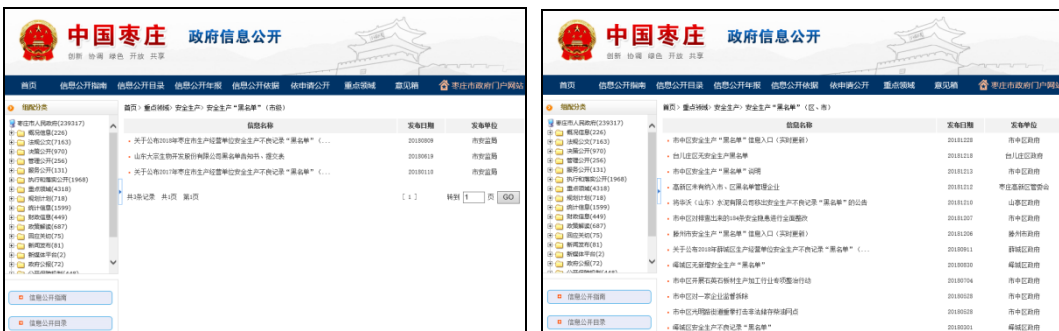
中国枣庄 政府信息公开
创新 协调 绿色 开放 共享

首页 信息公开指南 信息公开目录 信息公开年报 信息公开依据 依申请公开 重点领域 意见箱 枣庄市政府门户网站

组配分类

枣庄市人民政府(239317)
概况信息(226)
法规公文(7163)
法规公开(970)
管理公开(256)
服务公开(131)
执行和落实公开(1968)
重点领域(4318)
规划计划(718)
统计信息(1599)
财政信息(449)
政策解读(687)
回应关切(75)
新闻发布(81)
新媒体平台(2)
政府公报(72)

信息公开指南
信息公开目录

首页 > 重点领域 > 安全生产 > 安全生产"黑名单"(市级)

| 信息名称 | 发布日期 | 发布单位 |
|---|---|---|
| 关于公布2018年枣庄市生产经营单位安全生产不良记录"黑名单"(… | 20180809 | 市安监局 |
| 山东六艺生物开发股份有限公司黑名单告知书、提交表 | 20180619 | 市安监局 |
| 关于公布2017年枣庄市生产经营单位安全生产不良记录"黑名单"(… | 20180110 | 市安监局 |

共3条记录 共1页 第1页 [1] 转到 1 页 GO

中国枣庄 政府信息公开
创新 协调 绿色 开放 共享

首页 信息公开指南 信息公开目录 信息公开年报 信息公开依据 依申请公开 重点领域 意见箱 枣庄市政府门户网站

组配分类

枣庄市人民政府(239317)
概况信息(226)
法规公文(7163)
法规公开(970)
管理公开(256)
服务公开(131)
执行和落实公开(1968)
重点领域(4318)
规划计划(718)
统计信息(1599)
财政信息(449)
政策解读(687)
回应关切(75)
新闻发布(81)
新媒体平台(2)
政府公报(72)

信息公开指南
信息公开目录

首页 > 重点领域 > 安全生产 > 安全生产"黑名单"(区、市)

| 信息名称 | 发布日期 | 发布单位 |
|---|---|---|
| 市中区安全生产"黑名单"信息入口(实时更新) | 20181228 | 市中区政府 |
| 台儿庄区无安全生产黑名单 | 20181218 | 台儿庄区政府 |
| 市中区安全生产"黑名单"说明 | 20181213 | 市中区政府 |
| 高新区未有纳入市、区黑名单管理企业 | 20181212 | 枣庄高新区管委会 |
| 将华沃(山东)水泥有限公司移出安全生产不良记录"黑名单"的公告 | 20181210 | 市中区政府 |
| 市中区对排查出来的184类安全隐患进行全面整改 | 20181207 | 市中区政府 |
| 滕州市安全生产"黑名单"信息入口(实时更新) | 20181206 | 滕州市政府 |
| 关于公布2018年薛城区生产经营单位安全生产不良记录"黑名单"(… | 20180911 | 薛城区政府 |
| 峄城区无新增安全生产"黑名单" | 20180830 | 峄城区政府 |
| 市中区开展石膏板生产加工行业专项整治行动 | 20180704 | 市中区政府 |
| 市中区对一家企业追责到底 | 20180528 | 市中区政府 |
| 市中区光明路街道看守打击非法储存柴油网点 | 20180528 | 市中区政府 |
| 峄城区安全生产不良记录"黑名单" | 20180301 | 峄城区政府 |